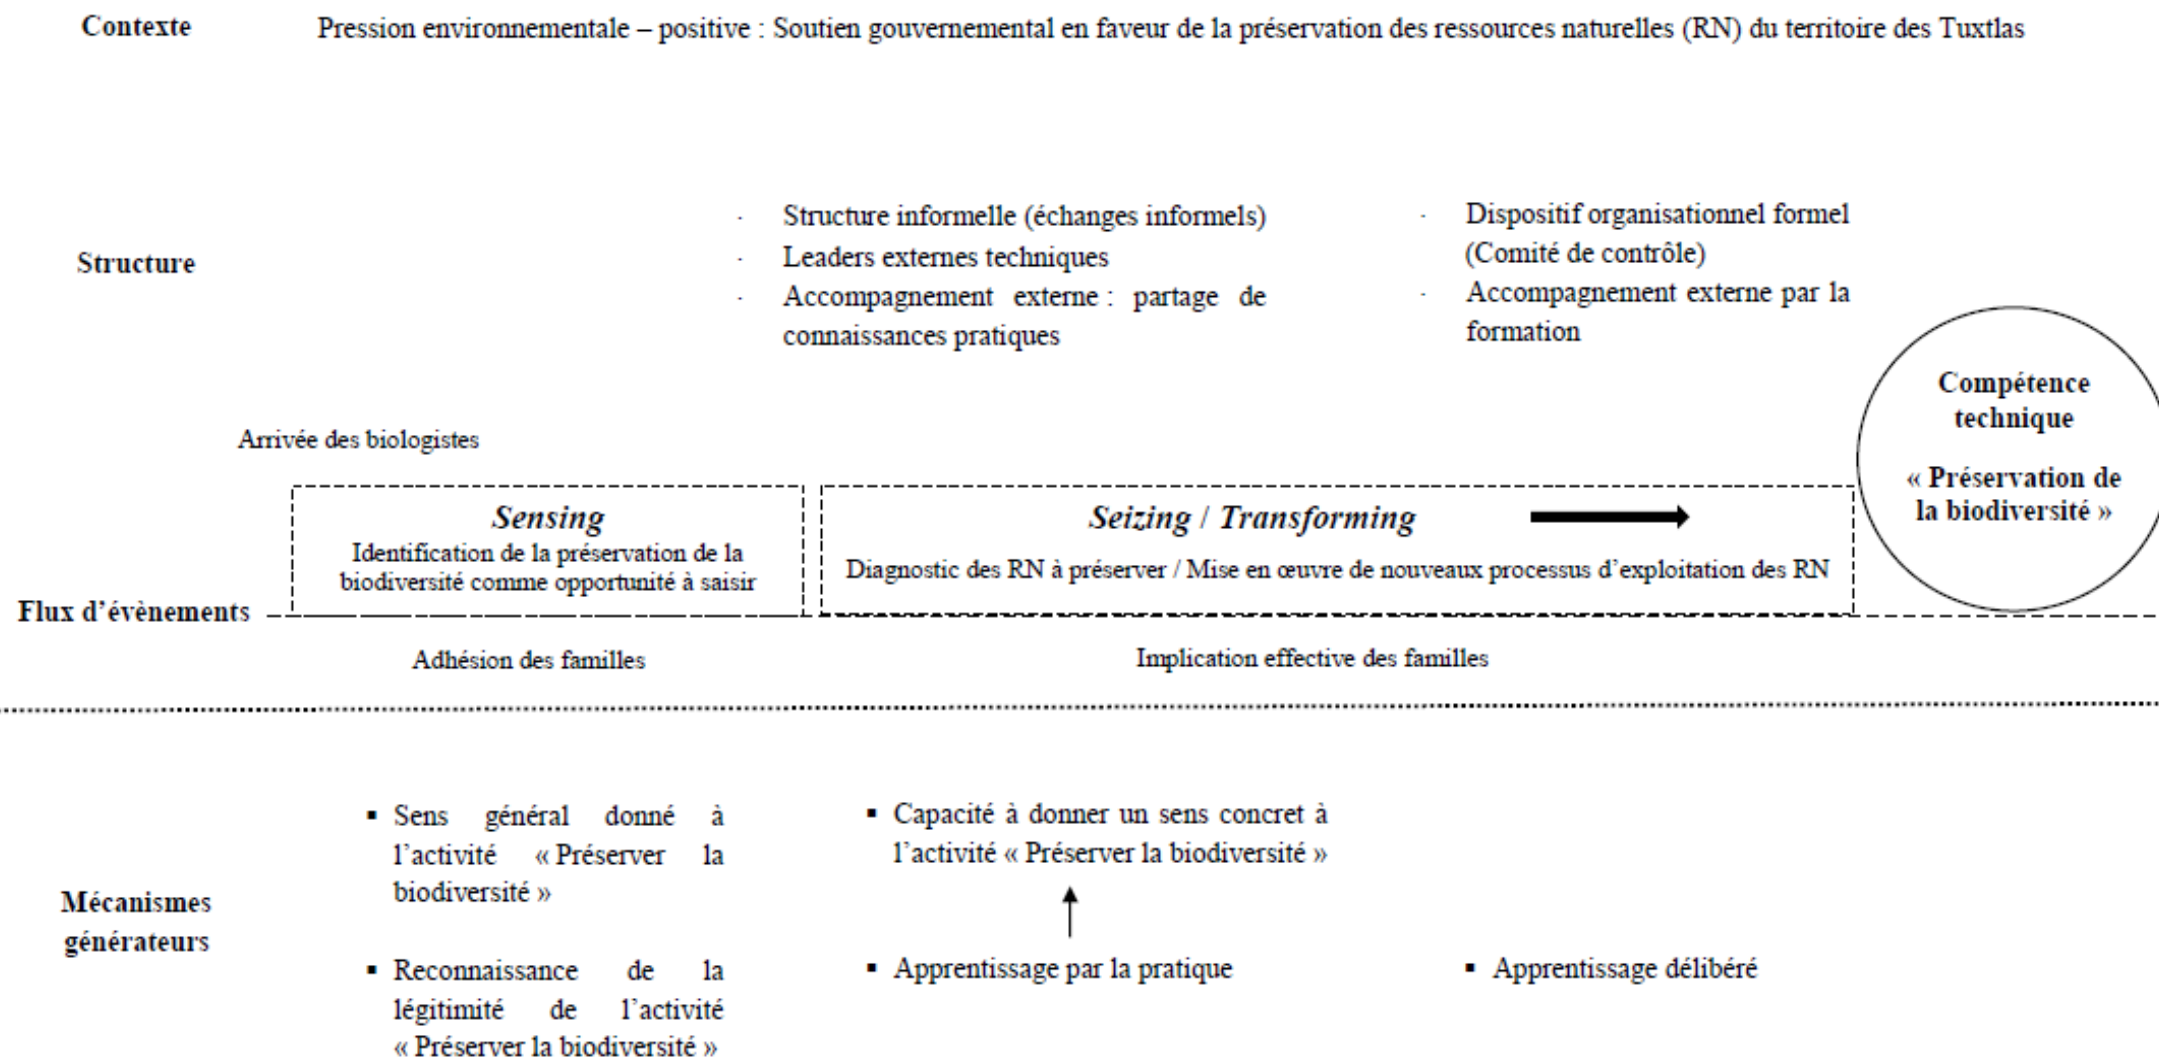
Contexte

Pression environnementale – positive : Soutien gouvernemental en faveur de la préservation des ressources naturelles (RN) du territoire des Tuxtlas

Structure

- Structure informelle (échanges informels)
- Leaders externes techniques
- Accompagnement externe : partage de connaissances pratiques

- Dispositif organisationnel formel (Comité de contrôle)
- Accompagnement externe par la formation

Compétence technique

« Préservation de la biodiversité »

Arrivée des biologistes

*Sensing*
Identification de la préservation de la biodiversité comme opportunité à saisir

*Seizing / Transforming*
Diagnostic des RN à préserver / Mise en œuvre de nouveaux processus d'exploitation des RN

Flux d'évènements

Adhésion des familles

Implication effective des familles

Mécanismes générateurs

▪ Sens général donné à l'activité « Préserver la biodiversité »

▪ Reconnaissance de la légitimité de l'activité « Préserver la biodiversité »

▪ Capacité à donner un sens concret à l'activité « Préserver la biodiversité »

▪ Apprentissage par la pratique

▪ Apprentissage délibéré